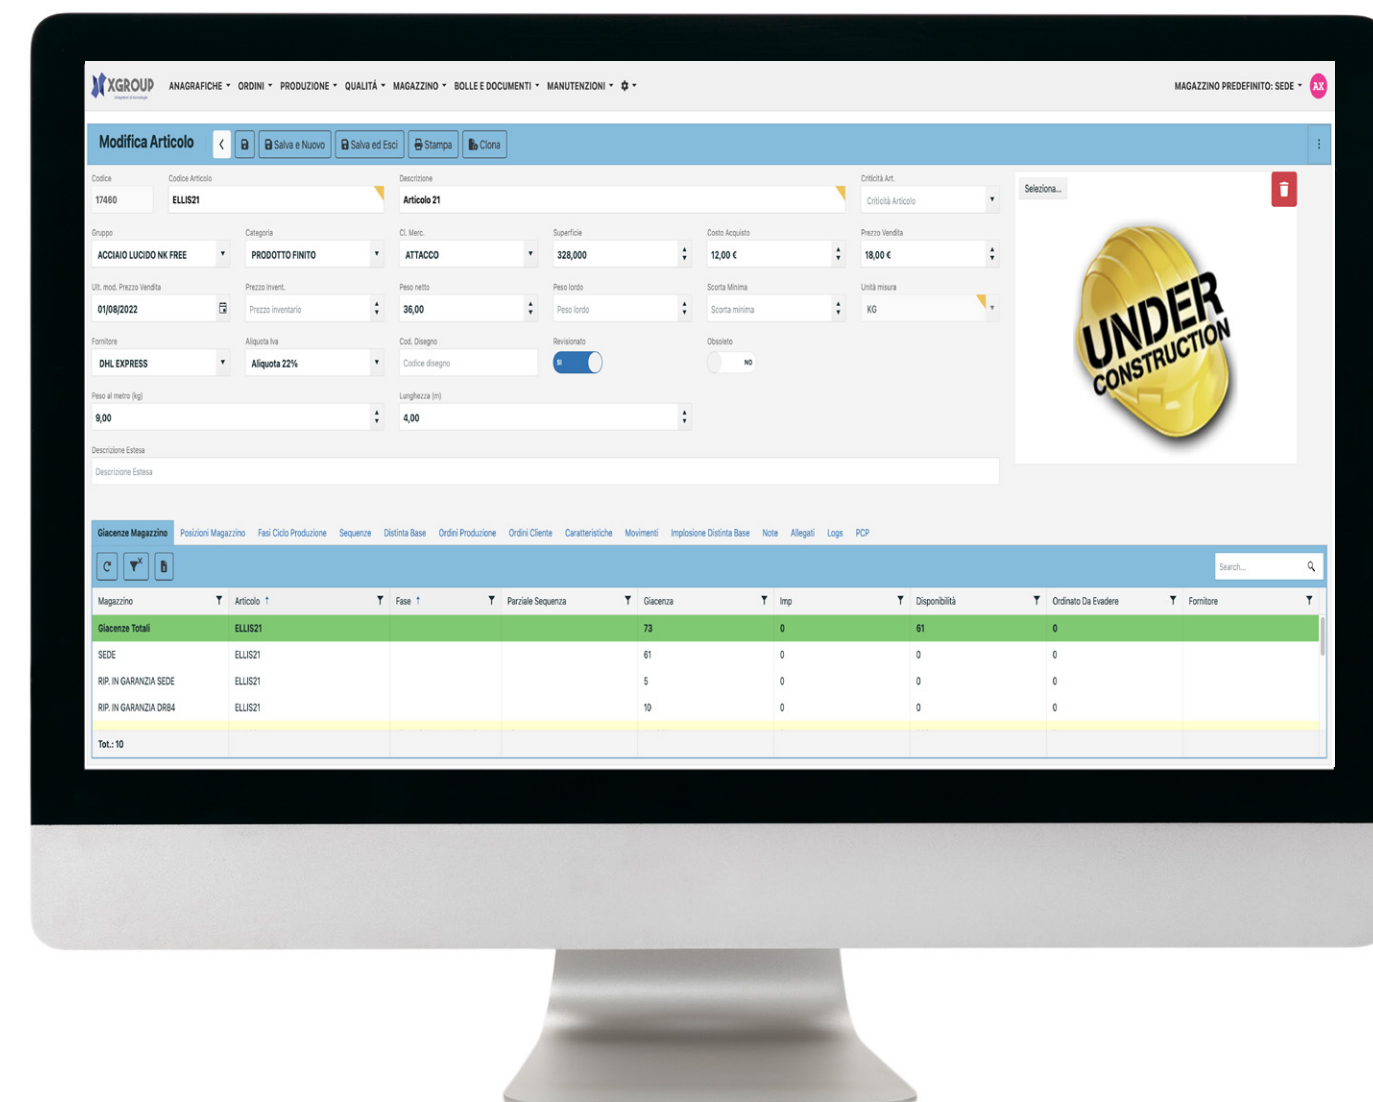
XGROUP ANAGRAFICHE ▾ ORDINI ▾ PRODUZIONE ▾ QUALITÀ ▾ MAGAZZINO ▾ BOLLE E DOCUMENTI ▾ MANUTENZIONI ▾ MAGAZZINO PREDEFINITO: SEDE ▾ AX

Modifica Articolo Salva e Nuovo Salva ed Esci Stampa Clona

Codice 17460
Codice Articolo ELLIS21
Descrizione Articolo 21
Criticità Art. Criticità Articolo
Seleziona...
Gruppo ACCIAIO LUCIDO NK FREE
Categoria PRODOTTO FINITO
Cl. Merc. ATTACCO
Superficie 328,000
Costo Acquisto 12,00 €
Prezzo Vendita 18,00 €
Ult. mod. Prezzo Vendita 01/08/2022
Prezzo Invent. Prezzo inventario
Peso netto 36,00
Peso lordo Peso lordo
Scorta Minima Scorta minima
Unità misura KG
Fornitore DHL EXPRESS
Aliquota Iva Aliquota 22%
Cod. Disegno Codice disegno
Revisionato SI
Obsoleto NO
Peso al metro (kg) 9,00
Lunghezza (m) 4,00
Descrizione Estesa Descrizione Estesa

UNDER CONSTRUCTION

Giacenze Magazzino Posizioni Magazzino Fasi Ciclo Produzione Sequenze Distinta Base Ordini Produzione Ordini Cliente Caratteristiche Movimenti Implosione Distinta Base Note Allegati Logs PCP

Search...

| Magazzino | Articolo | Fase | Parziale Sequenza | Giacenza | Imp | Disponibilità | Ordinato Da Evadere | Fornitore |
|---|---|---|---|---|---|---|---|---|
| Giacenze Totali | ELLIS21 | | | 73 | 0 | 61 | 0 | |
| SEDE | ELLIS21 | | | 61 | 0 | 0 | 0 | |
| RIP. IN GARANZIA SEDE | ELLIS21 | | | 5 | 0 | 0 | 0 | |
| RIP. IN GARANZIA DR84 | ELLIS21 | | | 10 | 0 | 0 | 0 | |

Tot.: 10